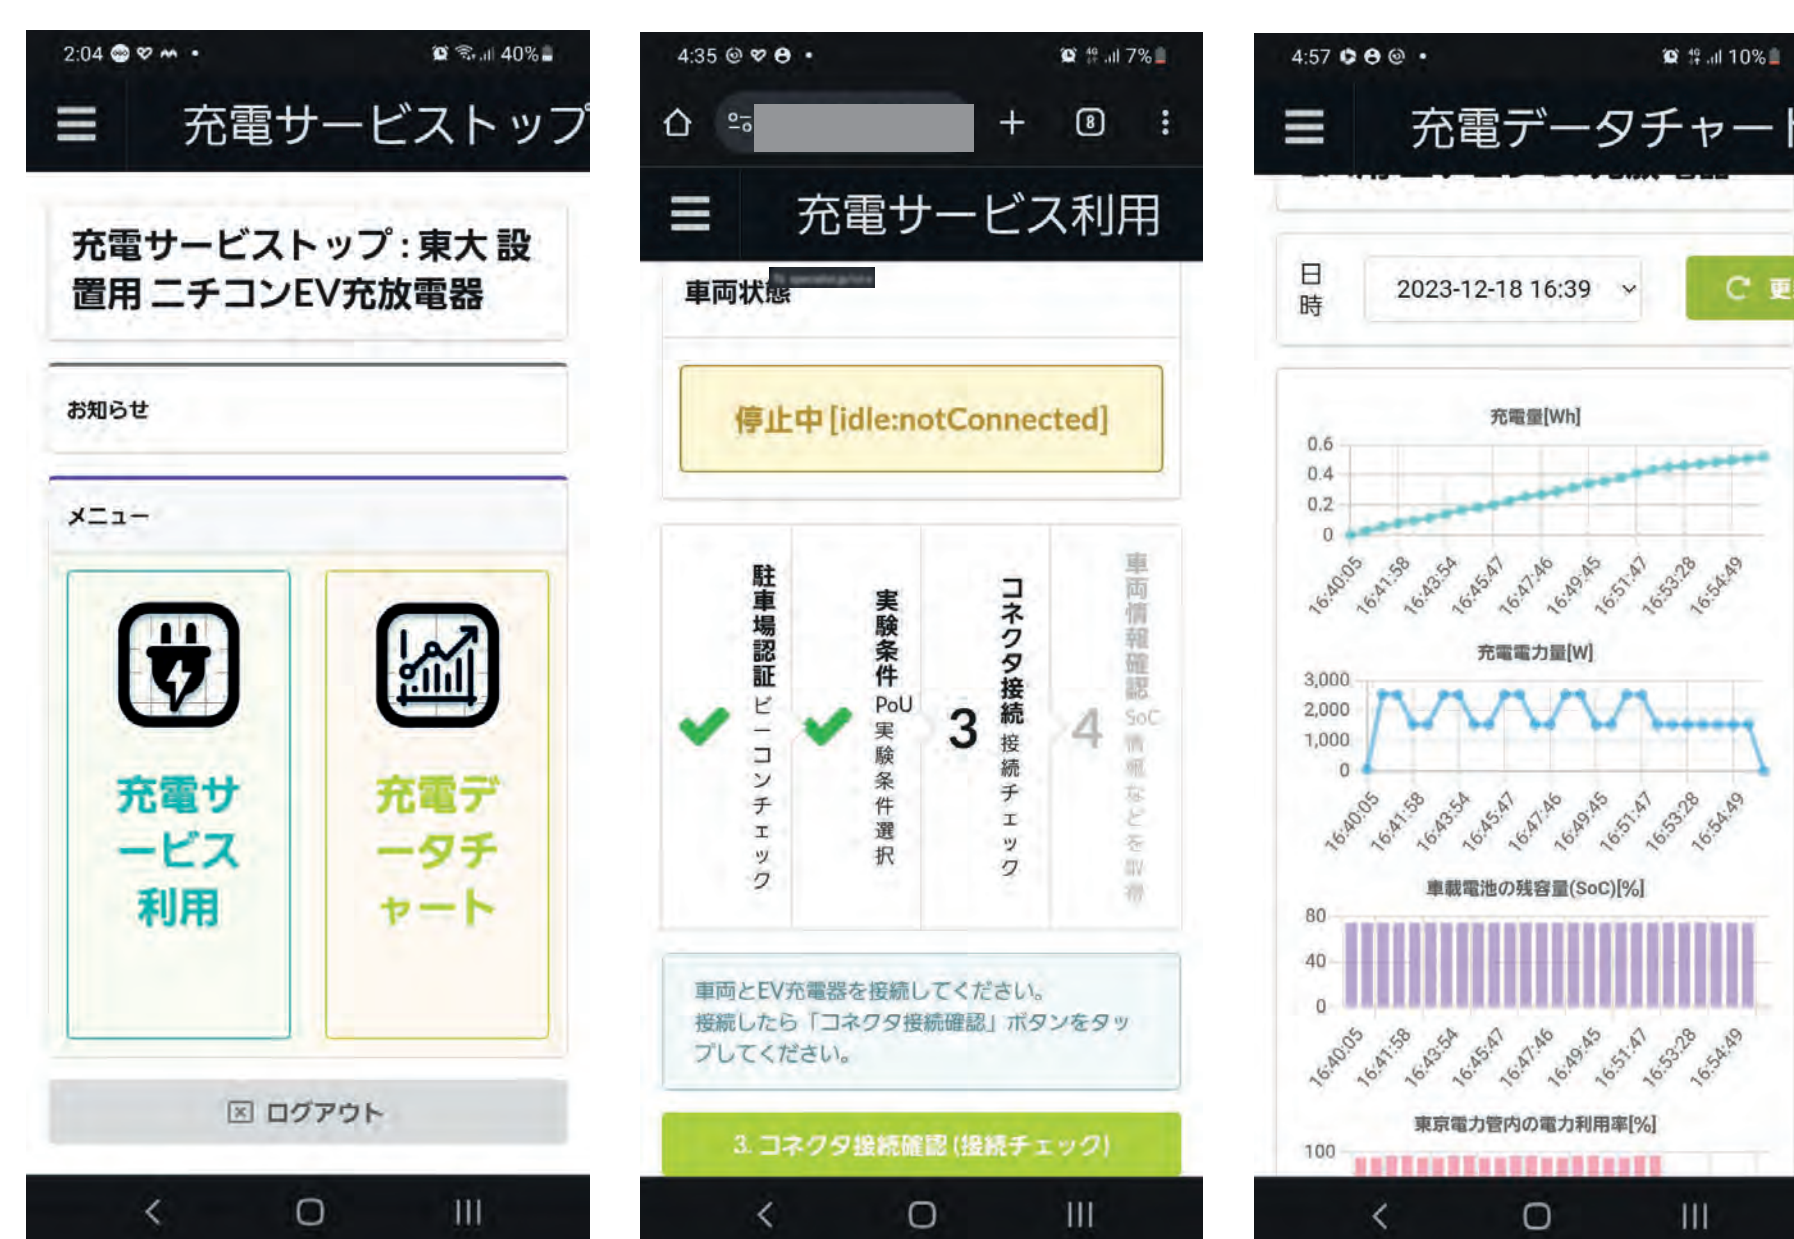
2:04 40%

充電サービストップ

充電サービストップ：東大 設置用 ニチコンEV充放電器

お知らせ

メニュー

充電サービス利用

充電データチャート

ログアウト

4:35 7%

8

充電サービス利用

車両状態

停止中 [idle:notConnected]

駐車場認証 ビーコンチェック

実験条件 PoU実験条件選択

3 コネクタ接続 接続チェック

4 車両情報確認 SoC情報などを取得

車両とEV充電器を接続してください。接続したら「コネクタ接続確認」ボタンをタップしてください。

3. コネクタ接続確認 (接続チェック)

4:57 10%

充電データチャート

日時 2023-12-18 16:39

充電量[Wh]

0.6
0.4
0.2
0

16:40:05 16:41:58 16:43:54 16:45:47 16:47:46 16:49:45 16:51:47 16:53:28 16:54:49

充電電力量[W]

3,000
2,000
1,000
0

16:40:05 16:41:58 16:43:54 16:45:47 16:47:46 16:49:45 16:51:47 16:53:28 16:54:49

車載電池の残容量(SoC)[%]

80
40
0

16:40:05 16:41:58 16:43:54 16:45:47 16:47:46 16:49:45 16:51:47 16:53:28 16:54:49

東京電力管内の電力利用率[%]

100